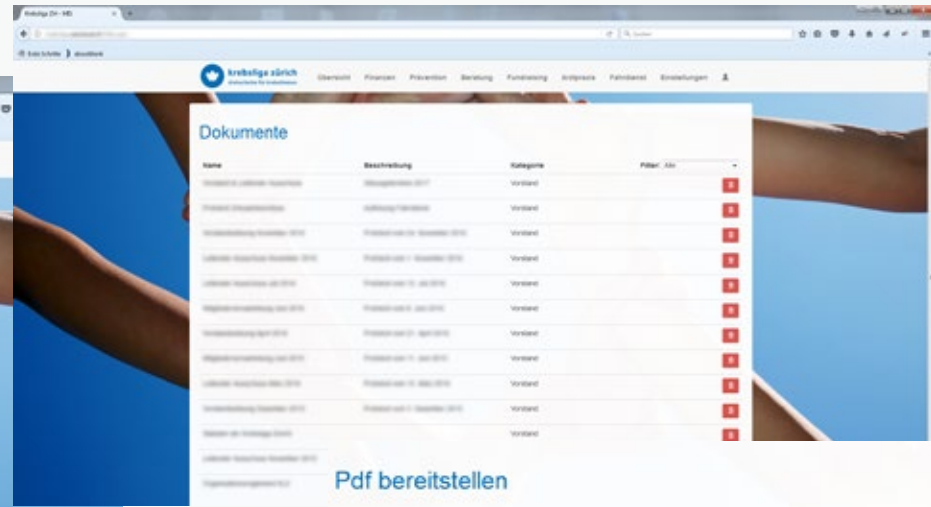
Krebsliga ZH - MS

Q Suchen

Erste Schritte   aboutblank

krebsliga zürich

Übersicht   Finanzen   Prävention   Beratung   Fundraising   Arztpraxis   Fahrdienst   Einstellungen

Dokumente

| Name | Beschreibung | Kategorie | Filter: Alle |
|---|---|---|---|
| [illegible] | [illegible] | Vorstand | |
| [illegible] | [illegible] | Vorstand | |
| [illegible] | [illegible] | Vorstand | |
| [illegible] | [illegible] | Vorstand | |
| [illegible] | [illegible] | Vorstand | |
| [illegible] | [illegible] | Vorstand | |
| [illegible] | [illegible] | Vorstand | |
| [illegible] | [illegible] | Vorstand | |
| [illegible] | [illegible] | Vorstand | |
| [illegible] | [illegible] | Vorstand | |
| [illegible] | | Vorstand | |
| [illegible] | | | |
| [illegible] | | | |

Pdf bereitstellen